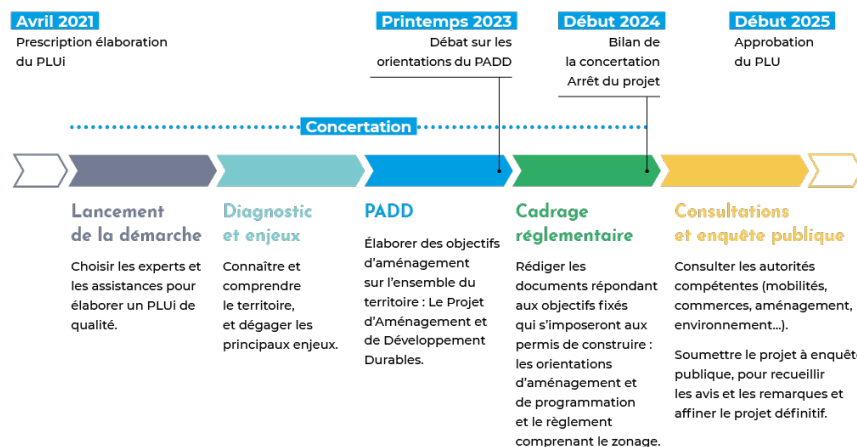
Avril 2021
Prescription élaboration du PLUi

Printemps 2023
Débat sur les orientations du PADD

Début 2024
Bilan de la concertation
Arrêt du projet

Début 2025
Approbation du PLU

Concertation

Lancement de la démarche

Choisir les experts et les assistances pour élaborer un PLUi de qualité.

Diagnostic et enjeux

Connaître et comprendre le territoire, et dégager les principaux enjeux.

PADD

Élaborer des objectifs d'aménagement sur l'ensemble du territoire : Le Projet d'Aménagement et de Développement Durables.

Cadrage réglementaire

Rédiger les documents répondant aux objectifs fixés qui s'imposeront aux permis de construire : les orientations d'aménagement et de programmation et le règlement comprenant le zonage.

Consultations et enquête publique

Consulter les autorités compétentes (mobilités, commerces, aménagement, environnement...).

Soumettre le projet à enquête publique, pour recueillir les avis et les remarques et affiner le projet définitif.